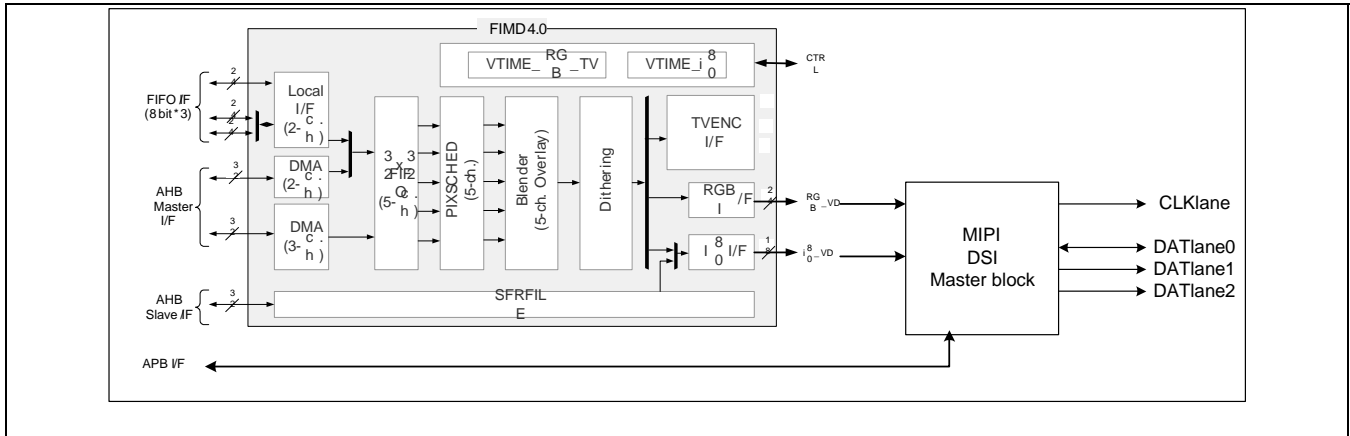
FIMD4.0

VTIME_RGB_TV

VTIME_i80

CTRL

FIFO I/F (8bit*3)

2
2
2

Local I/F (2-ch.)

AHB Master I/F

3
3

DMA (2-ch)

DMA (3-ch)

3x2 FIFO (5-ch)

PIXSCHED (5-ch.)

Blender (5-ch. Overlay)

Dithering

TVENC I/F

RGB I/F

2

RGB_VD

I80 I/F

18

i80_VD

AHB Slave I/F

3

SFRFILE

MIPI DSI Master block

CLKlane

DATlane0

DATlane1

DATlane2

APB I/F